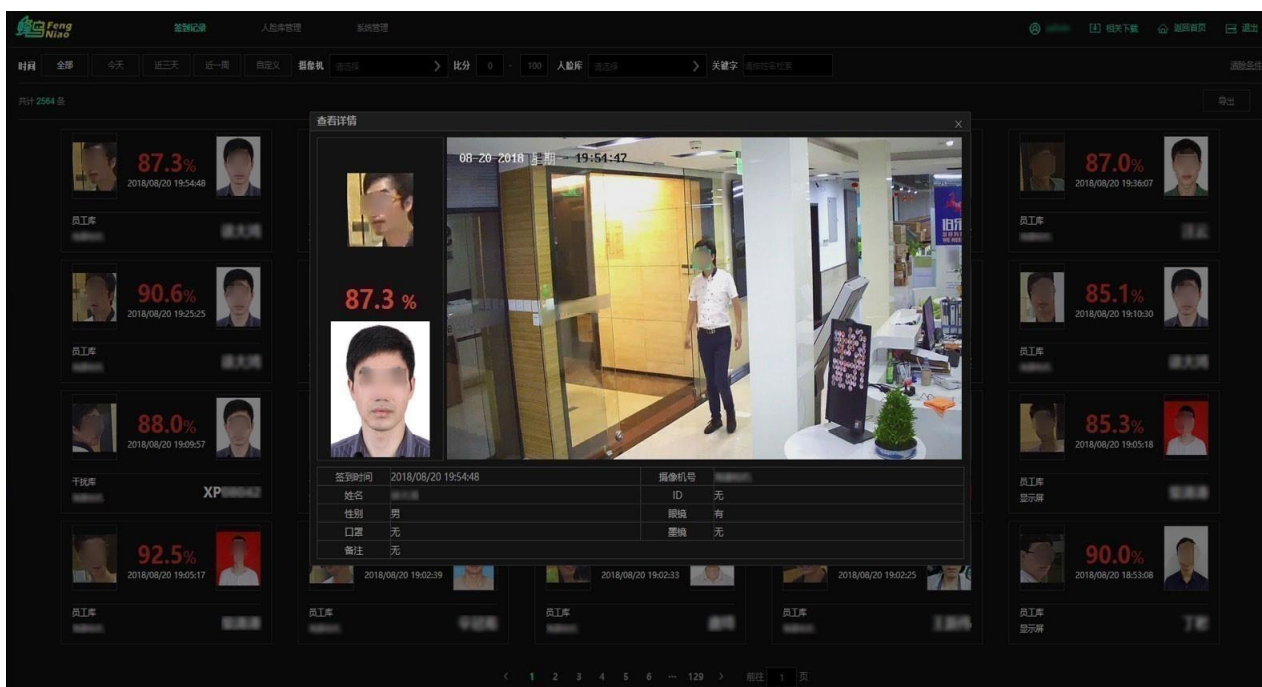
Feng Niao
签到记录 人脸库管理 系统管理
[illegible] 相关下载 返回首页 退出
时间 全部 今天 近三天 近一周 自定义 摄像机 请选择 比分 0 - 100 人脸库 请选择 关键字 请填写名称 清除条件
共计 2564 条
导出

87.3% 2018/08/20 19:54:48
员工库 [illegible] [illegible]

90.6% 2018/08/20 19:25:25
员工库 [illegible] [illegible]

88.0% 2018/08/20 19:09:57
干扰库 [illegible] XP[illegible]

92.5% 2018/08/20 19:05:17
员工库 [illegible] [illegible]

2018/08/20 19:02:39
员工库 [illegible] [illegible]

2018/08/20 19:02:33
员工库 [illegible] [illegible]

2018/08/20 19:02:25
员工库 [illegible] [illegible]

87.0% 2018/08/20 19:36:07
员工库 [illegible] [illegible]

85.1% 2018/08/20 19:10:30
员工库 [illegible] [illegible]

85.3% 2018/08/20 19:05:18
员工库 显示屏 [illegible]

90.0% 2018/08/20 18:53:08
员工库 显示屏 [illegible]

查看详情
87.3 %
08-20-2018 星期一 19:54:47

| 签到时间 | 2018/08/20 19:54:48 | 摄像机号 | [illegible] |
|---|---|---|---|
| 姓名 | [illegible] | ID | 无 |
| 性别 | 男 | 眼镜 | 有 |
| 口罩 | 无 | 墨镜 | 无 |
| 备注 | 无 | | |

< 1 2 3 4 5 6 ··· 129 > 前往 1 页